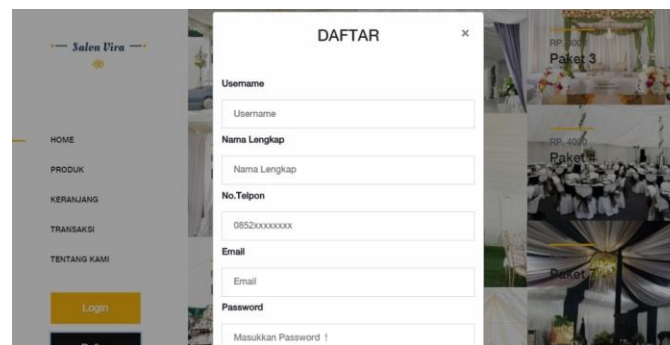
Salon Vira

HOME

PRODUK

KERANJANG

TRANSAKSI

TENTANG KAMI

Login

DAFTAR

×

Username

Username

Nama Lengkap

Nama Lengkap

No.Telpon

0852xxxxxxxx

Email

Email

Password

Masukkan Password !

RP. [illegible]

Paket 3

RP. 4000

Paket 4

Paket 7